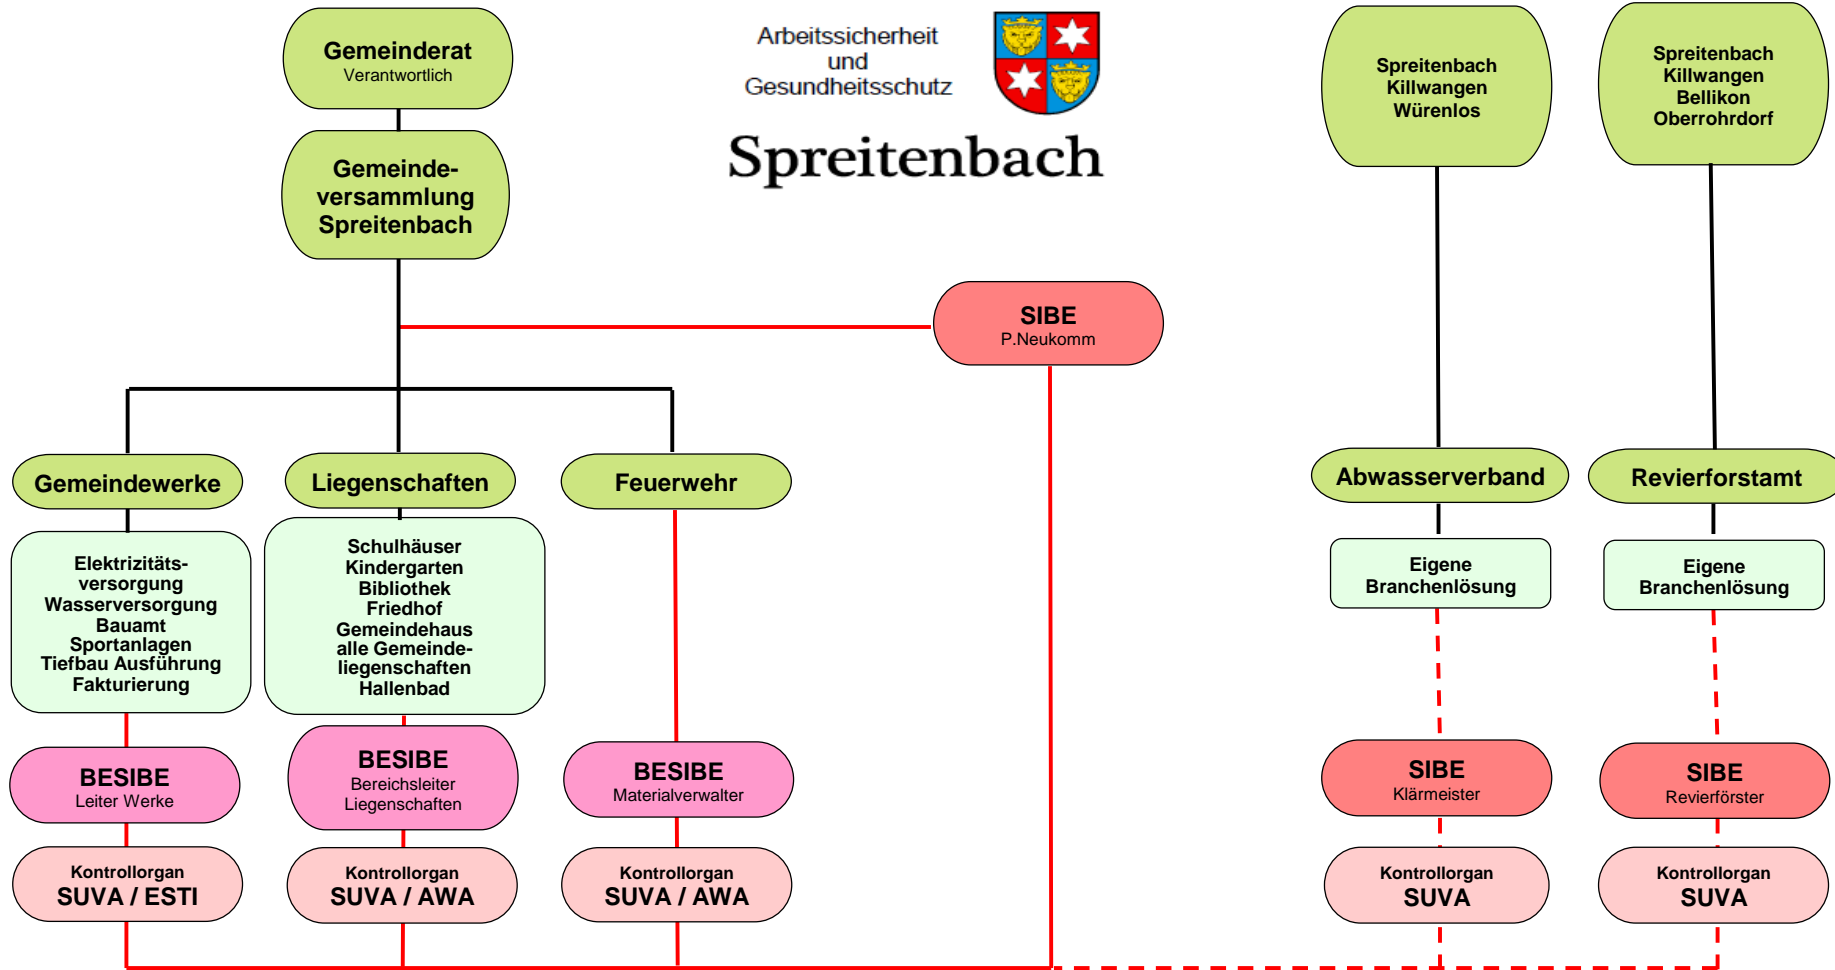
Gemeinderat
Verantwortlich

Gemeindeversammlung Spreitenbach

Arbeitssicherheit und Gesundheitsschutz

Spreitenbach

Spreitenbach Killwangen Würenlos

Spreitenbach Killwangen Bellikon Oberrohrdorf

SIBE
P.Neukomm

Gemeindewerke

Liegenschaften

Feuerwehr

Abwasserverband

Revierforstamt

Elektrizitätsversorgung Wasserversorgung Bauamt Sportanlagen Tiefbau Ausführung Fakturierung

Schulhäuser Kindergarten Bibliothek Friedhof Gemeindehaus alle Gemeindeliegenschaften Hallenbad

Eigene Branchenlösung

Eigene Branchenlösung

BESIBE
Leiter Werke

BESIBE
Bereichsleiter Liegenschaften

BESIBE
Materialverwalter

SIBE
Klärmeister

SIBE
Revierförster

Kontrollorgan
SUVA / ESTI

Kontrollorgan
SUVA / AWA

Kontrollorgan
SUVA / AWA

Kontrollorgan
SUVA

Kontrollorgan
SUVA